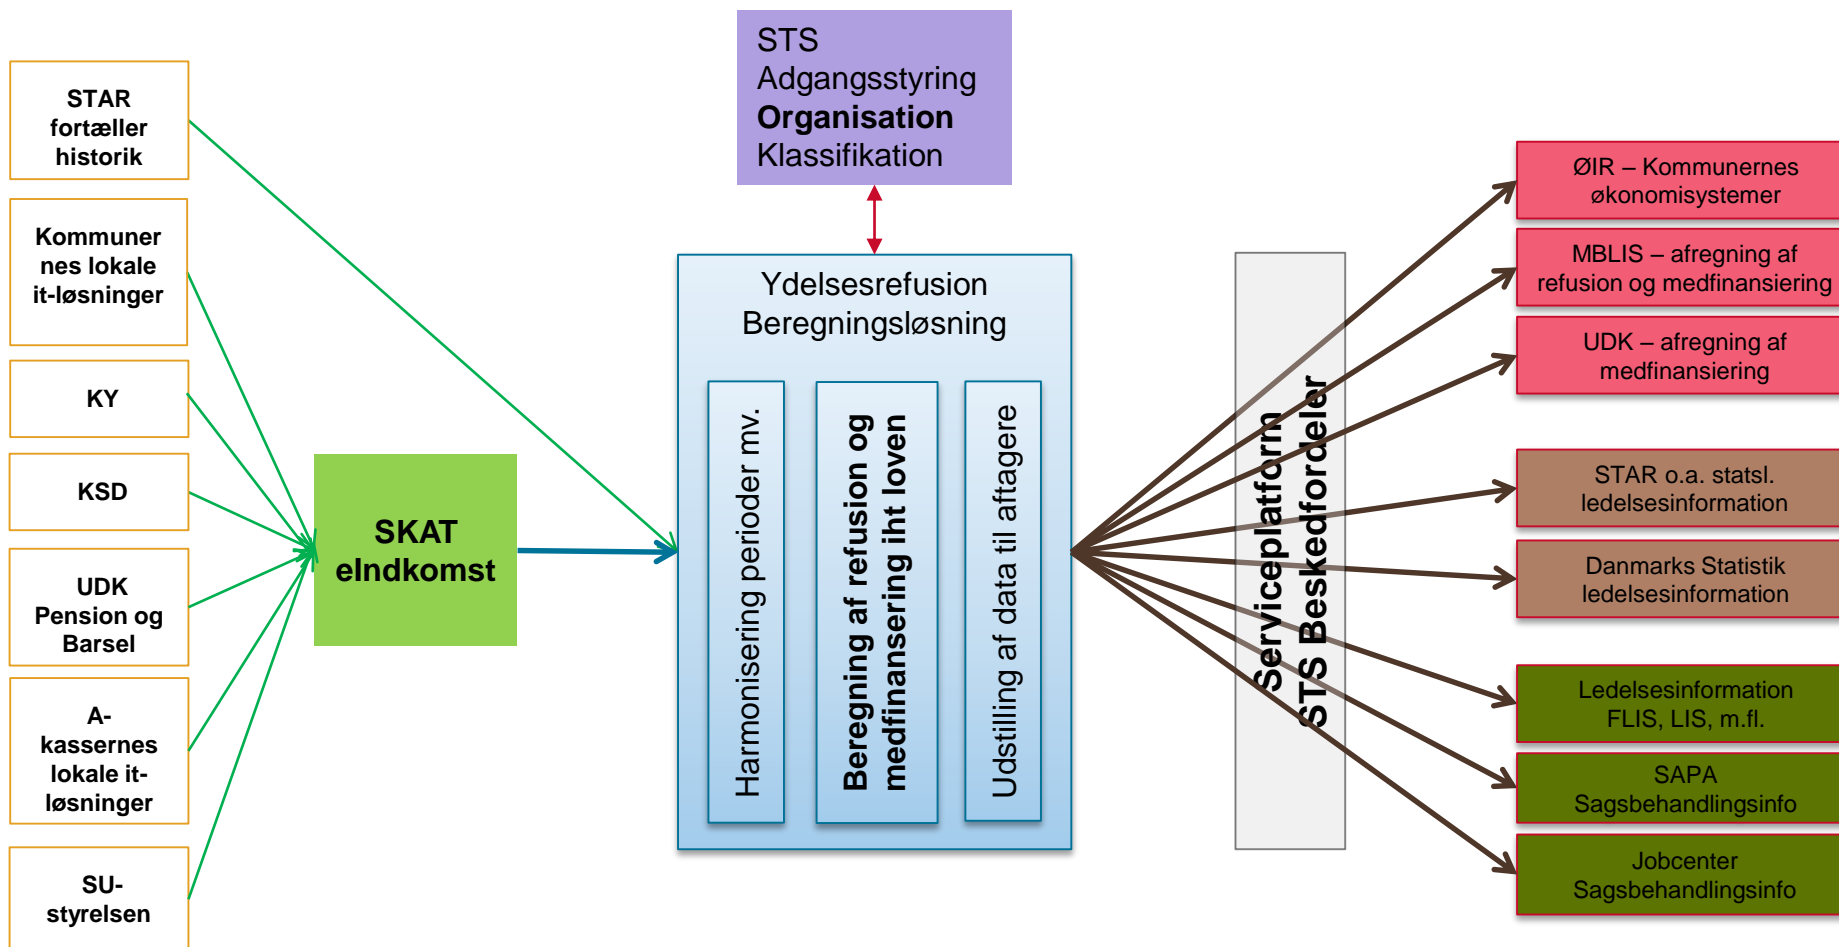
STAR fortæller historik

Kommunernes lokale it-løsninger

KY

KSD

UDK Pension og Barsel

A-kassernes lokale it-løsninger

SU-styrelsen

SKAT eIndkomst

STS
Adgangsstyring
Organisation
Klassifikation

Ydelsesrefusion
Beregningsløsning

Harmonisering perioder mv.

Beregning af refusion og medfinansering iht loven

Udstilling af data til aftagere

Serviceplatform
STS Beskedfordeler

ØIR – Kommunernes økonomisystemer

MBLIS – afregning af refusion og medfinansiering

UDK – afregning af medfinansiering

STAR o.a. statsl. ledelsesinformation

Danmarks Statistik ledelsesinformation

Ledelsesinformation FLIS, LIS, m.fl.

SAPA Sagsbehandlingsinfo

Jobcenter Sagsbehandlingsinfo